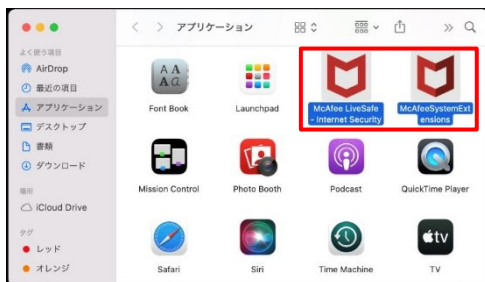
アプリケーション

よく使う項目
AirDrop
最近の項目
アプリケーション
デスクトップ
書類
ダウンロード

場所
iCloud Drive

タグ
レッド
オレンジ

Font Book
Launchpad
McAfee LiveSafe - Internet Security
McAfeeSystemExtensions
Mission Control
Photo Booth
Podcast
QuickTime Player
Safari
Siri
Time Machine
TV